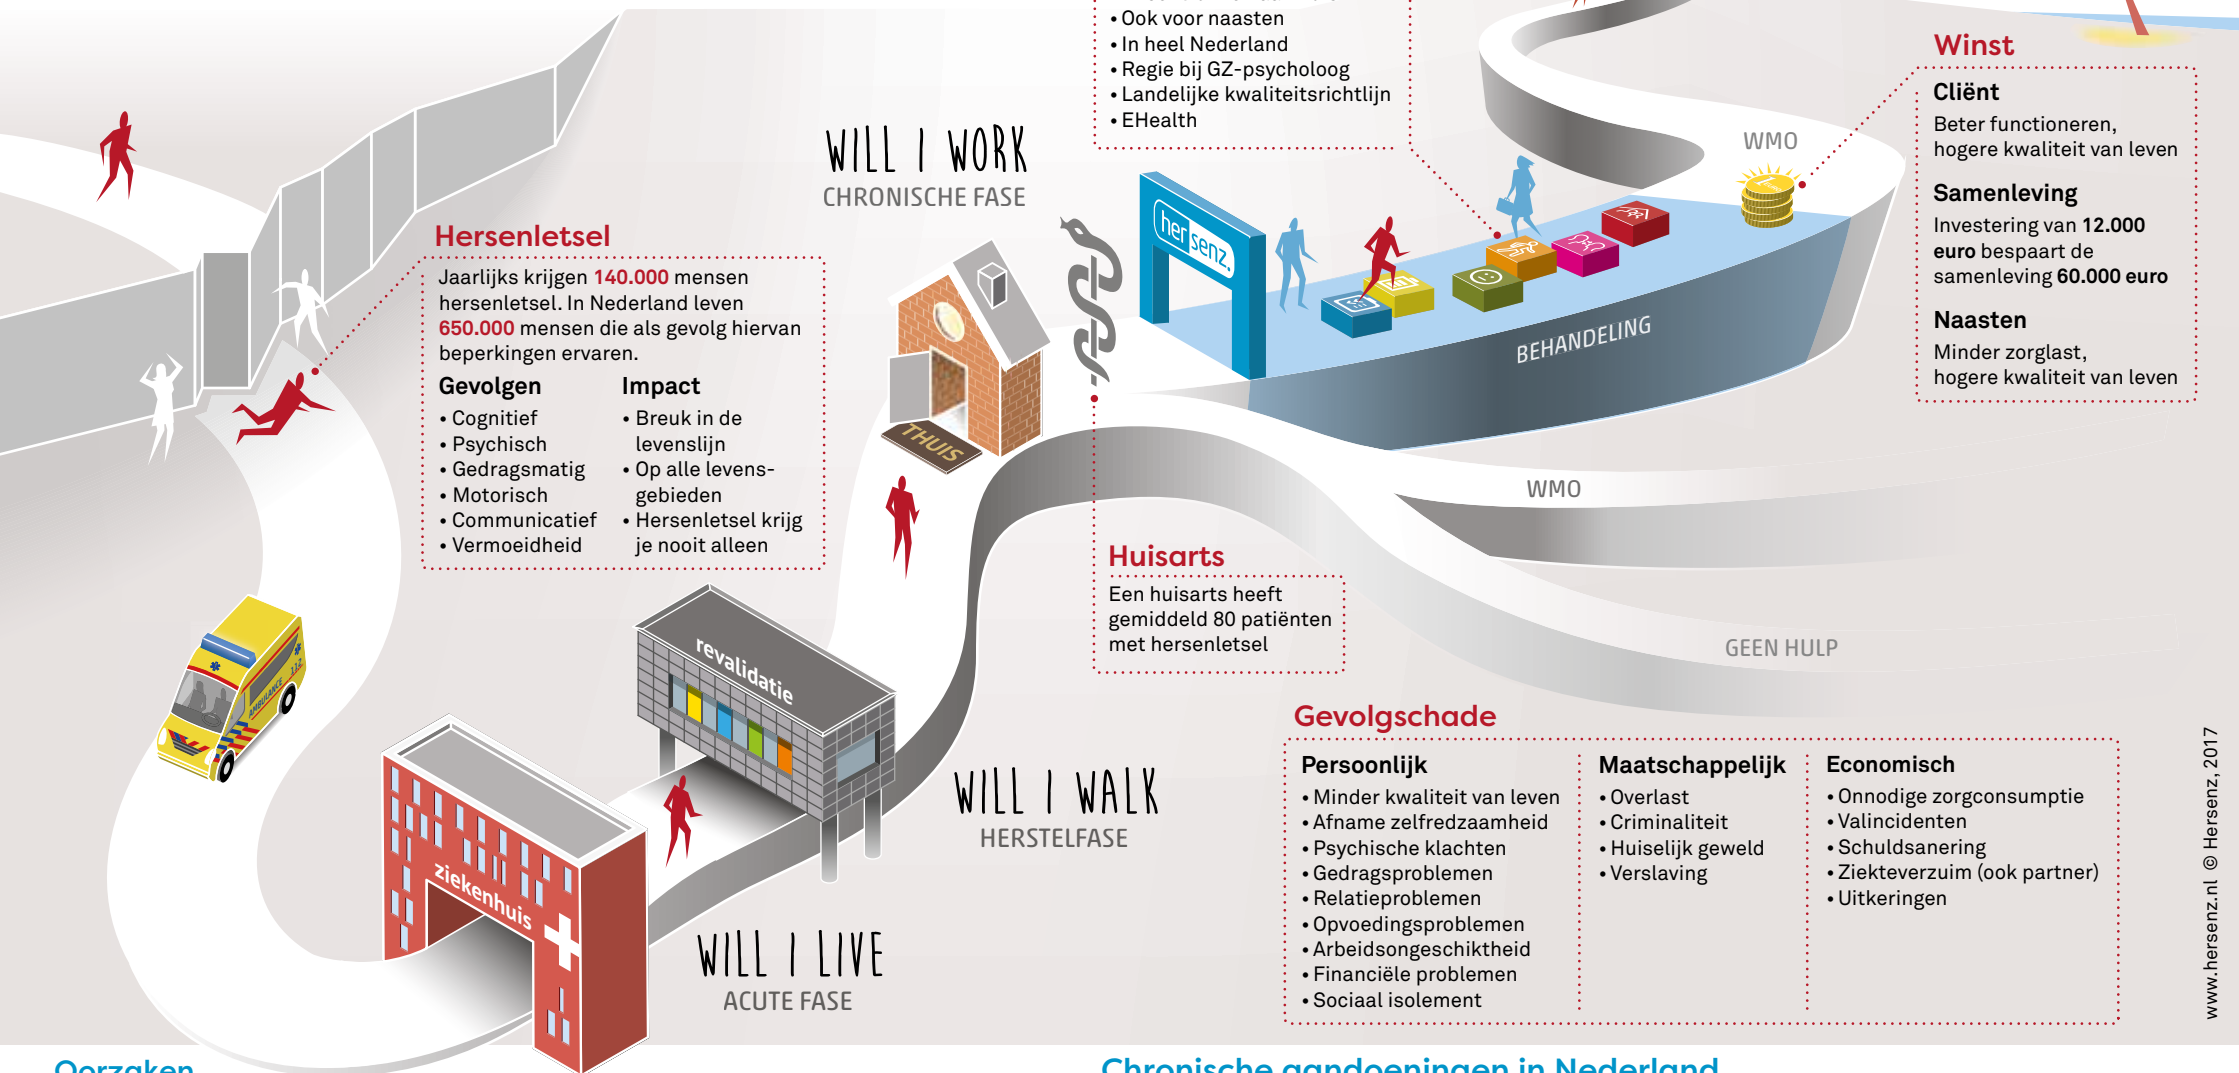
• Ook voor naasten
• In heel Nederland
• Regie bij GZ-psycholoog
• Landelijke kwaliteitsrichtlijn
• EHealth

Winst

Cliënt
Beter functioneren, hogere kwaliteit van leven

Samenleving
Investering van 12.000 euro bespaart de samenleving 60.000 euro

Naasten
Minder zorglast, hogere kwaliteit van leven

WILL I WORK
CHRONISCHE FASE

WMO

hersenz

BEHANDELING

Hersenletsel
Jaarlijks krijgen 140.000 mensen hersenletsel. In Nederland leven 650.000 mensen die als gevolg hiervan beperkingen ervaren.

Gevolgen
• Cognitief
• Psychisch
• Gedragsmatig
• Motorisch
• Communicatief
• Vermoeidheid

Impact
• Breuk in de levenslijn
• Op alle levensgebieden
• Hersenletsel krijg je nooit alleen

THUIS

WMO

Huisarts
Een huisarts heeft gemiddeld 80 patiënten met hersenletsel

GEEN HULP

revalidatie

WILL I WALK
HERSTELFASE

Gevolgschade

Persoonlijk
• Minder kwaliteit van leven
• Afname zelfredzaamheid
• Psychische klachten
• Gedragsproblemen
• Relatieproblemen
• Opvoedingsproblemen
• Arbeidsongeschiktheid
• Financiële problemen
• Sociaal isolement

Maatschappelijk
• Overlast
• Criminaliteit
• Huiselijk geweld
• Verslaving

Economisch
• Onnodige zorgconsumptie
• Valincidenten
• Schuldsanering
• Ziekteverzuim (ook partner)
• Uitkeringen

AMBULANCE

ziekenhuis

WILL I LIVE
ACUTE FASE

www.hersenz.nl © Hersenz, 2017

Oorzaken

Chronische aandoeningen in Nederland